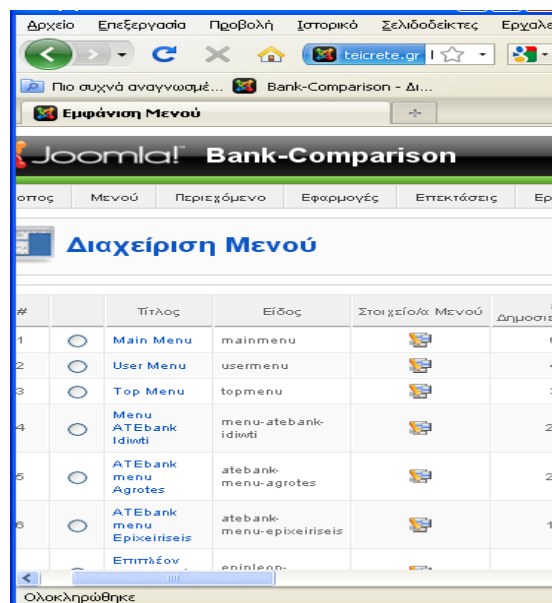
Αρχείο Επεξεργασία Προβολή Ιστορικό Σελιδοδείκτες Εργαλ

teicrete.gr

Πιο συχνά αναγνωσμέ... Bank-Comparison - Δι...

Εμφάνιση Μενού

Joomla! Bank-Comparison

οπος Μενού Περιεχόμενο Εφαρμογές Επεκτάσεις Ερ

Διαχείριση Μενού

| # | | Τίτλος | Είδος | Στοιχείο/α Μενού | Δημοσια |
|---|---|---|---|---|---|
| 1 | | Main Menu | mainmenu | | |
| 2 | | User Menu | usermenu | | |
| 3 | | Top Menu | topmenu | | |
| 4 | | Menu ATEbank Idiwti | menu-atebank-idiwti | | 2 |
| 5 | | ATEbank menu Agrotes | atebank-menu-agrotes | | 2 |
| 6 | | ATEbank menu Epixeiriseis | atebank-menu-epixeiriseis | | 1 |
| | | Επιπλέον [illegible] | epipleon-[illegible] | | |

Ολοκληρώθηκε